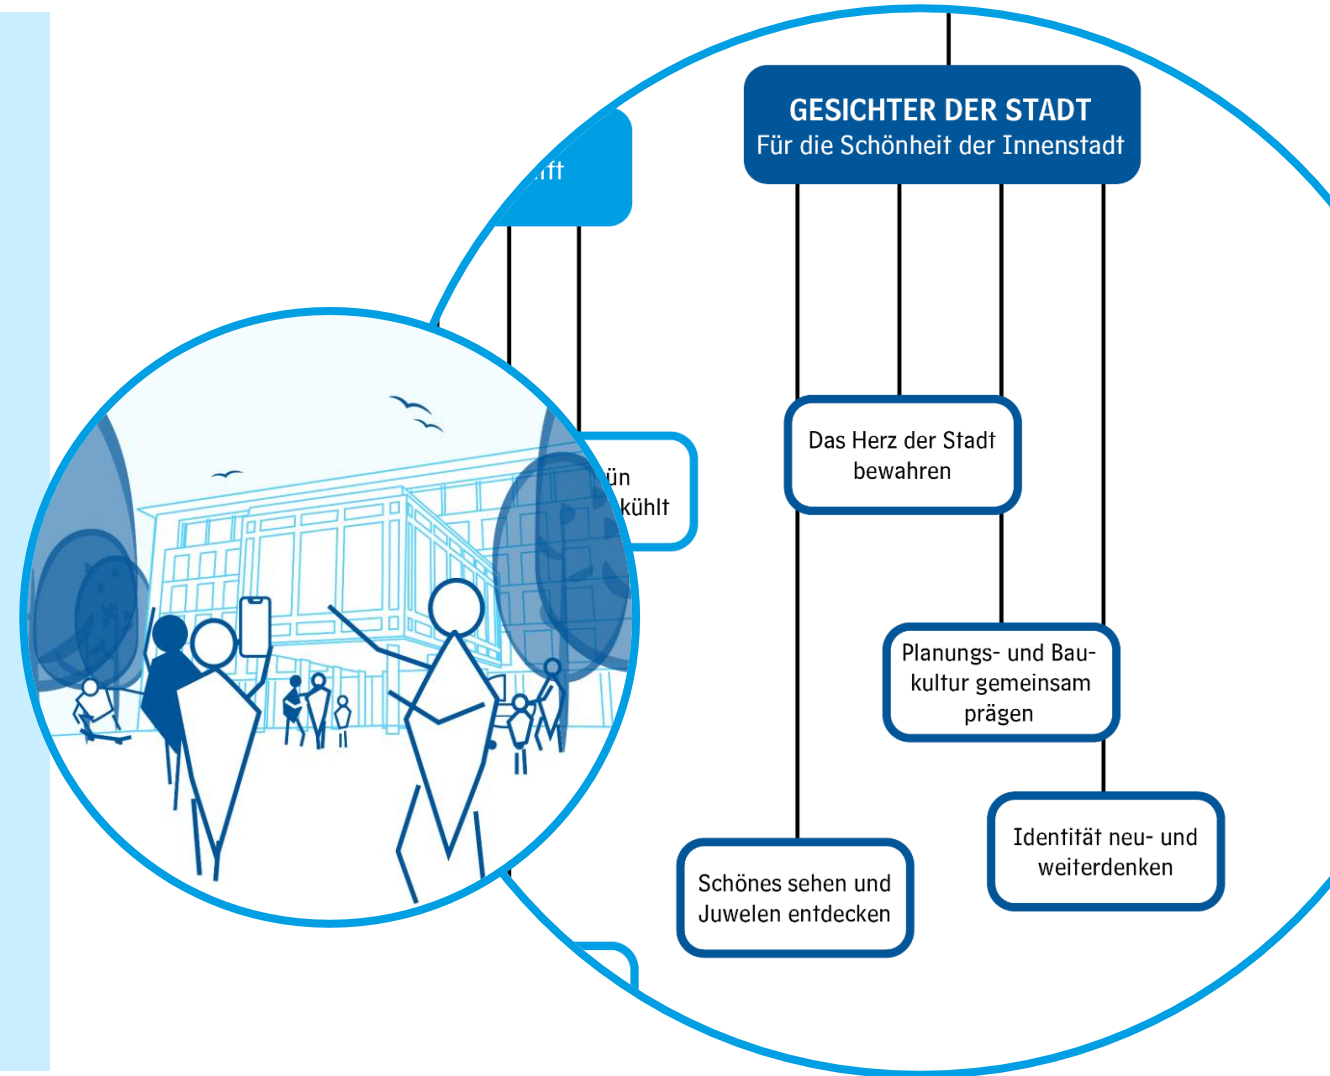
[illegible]ift

GESICHTER DER STADT
Für die Schönheit der Innenstadt

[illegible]ün
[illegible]kühlt

Das Herz der Stadt bewahren

Planungs- und Baukultur gemeinsam prägen

Identität neu- und weiterdenken

Schönes sehen und Juwelen entdecken